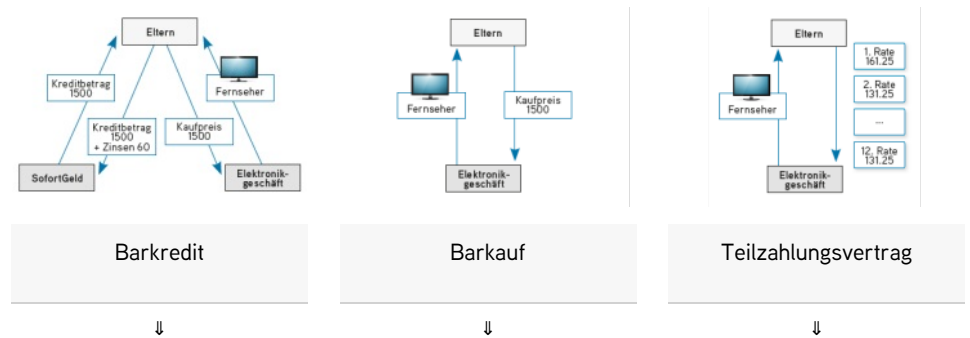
Eltern

Kreditbetrag 1500

Fernseher

Kreditbetrag 1500 + Zinsen 60

Kaufpreis 1500

SofortGeld

Elektronikgeschäft

Eltern

Fernseher

Kaufpreis 1500

Elektronikgeschäft

Eltern

1. Rate 161.25

2. Rate 131.25

...

12. Rate 131.25

Fernseher

Elektronikgeschäft

Barkredit

Barkauf

Teilzahlungsvertrag

⇓

⇓

⇓